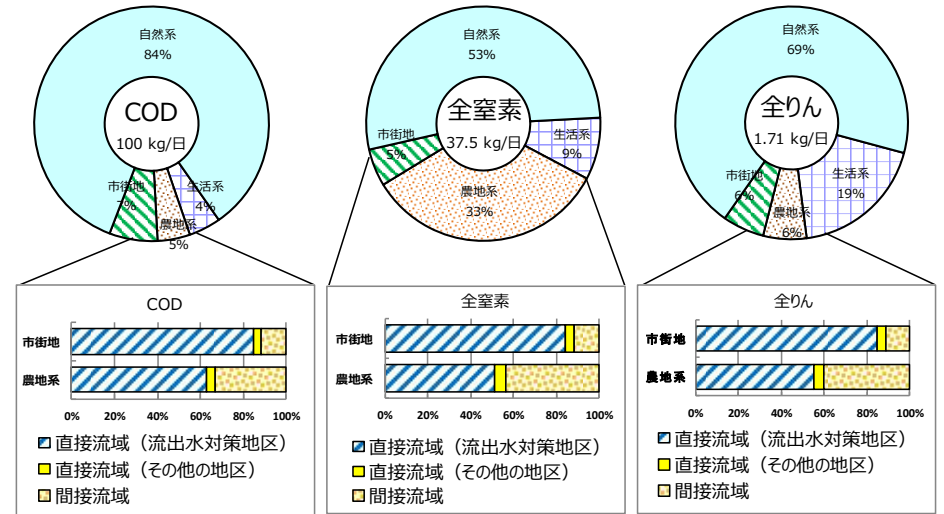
自然系
84%

COD
100 kg/日

市街地
7%

生活系
4%

農地系
5%

自然系
53%

全窒素
37.5 kg/日

市街地
5%

生活系
9%

農地系
33%

自然系
69%

全りん
1.71 kg/日

市街地
6%

生活系
19%

農地系
6%

COD

市街地
農地系

0% 20% 40% 60% 80% 100%

直接流域（流出水対策地区）
直接流域（その他の地区）
間接流域

全窒素

市街地
農地系

0% 20% 40% 60% 80% 100%

直接流域（流出水対策地区）
直接流域（その他の地区）
間接流域

全りん

市街地
農地系

0% 20% 40% 60% 80% 100%

直接流域（流出水対策地区）
直接流域（その他の地区）
間接流域